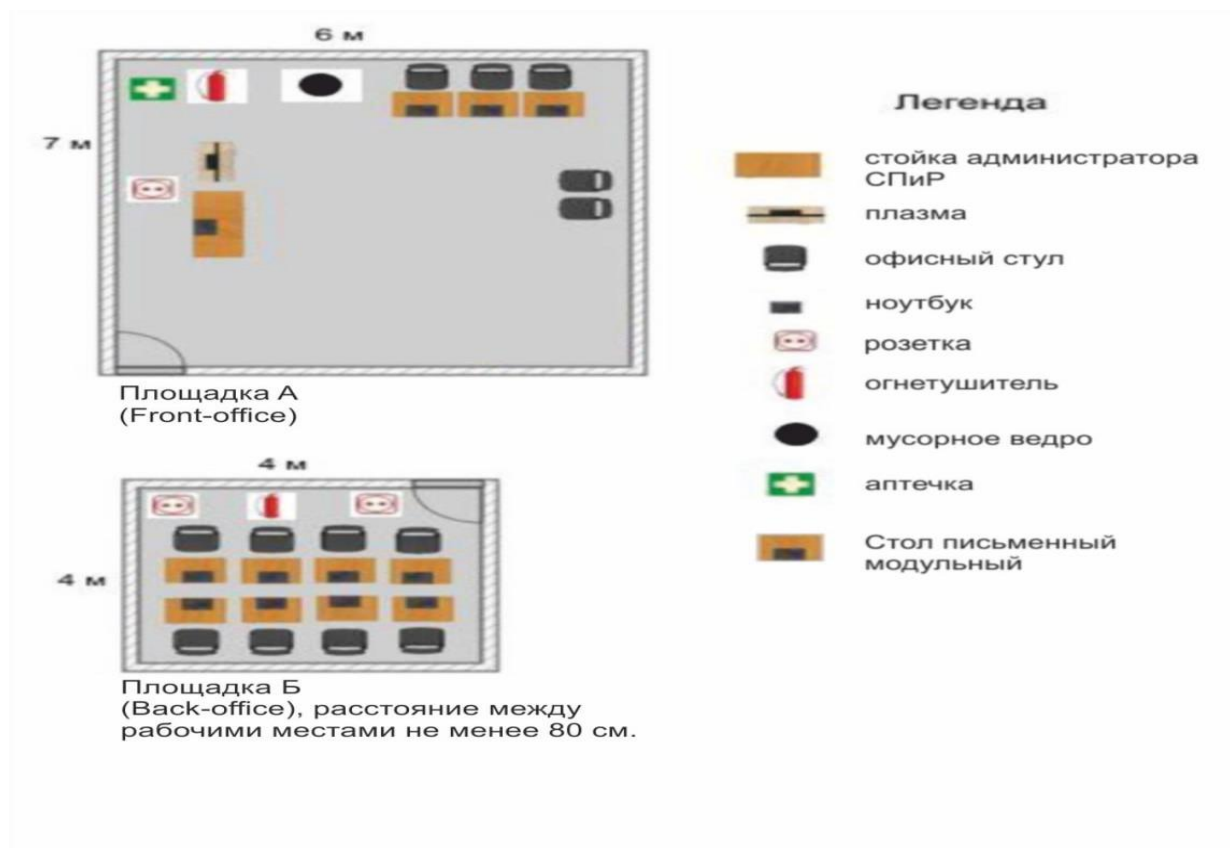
6 м

7 м

Площадка А
(Front-office)

4 м

4 м

Площадка Б
(Back-office), расстояние между рабочими местами не менее 80 см.

Легенда

стойка администратора СПиР

плазма

офисный стул

ноутбук

розетка

огнетушитель

мусорное ведро

аптечка

Стол письменный модульный